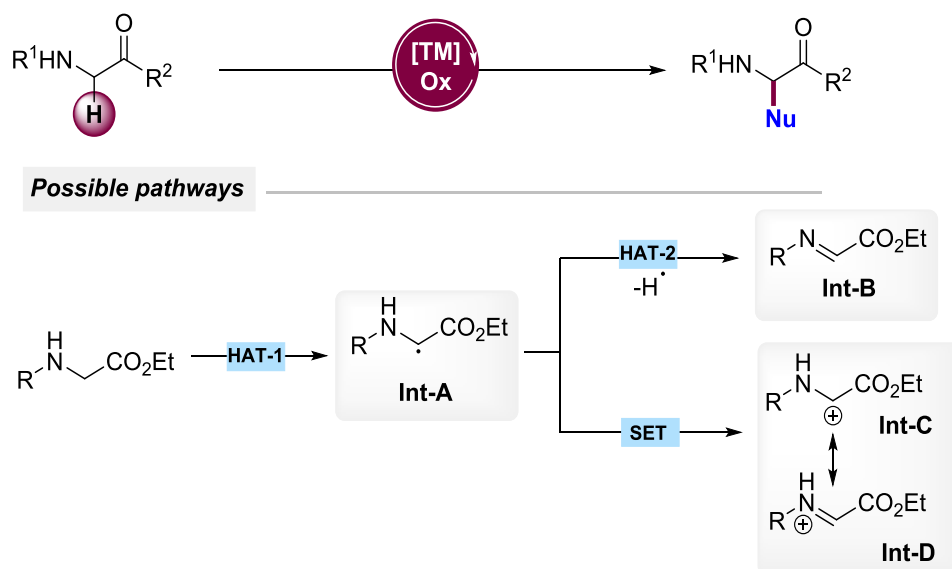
$R^1HN$ O $R^2$ H

[TM] Ox

$R^1HN$ O $R^2$ Nu

Possible pathways

H N R $CO_2Et$

HAT-1

H N R $CO_2Et$

Int-A

HAT-2

-H$^\bullet$

R N $CO_2Et$

Int-B

SET

H N R $\oplus$ $CO_2Et$

Int-C

H N R $\oplus$ $CO_2Et$

Int-D